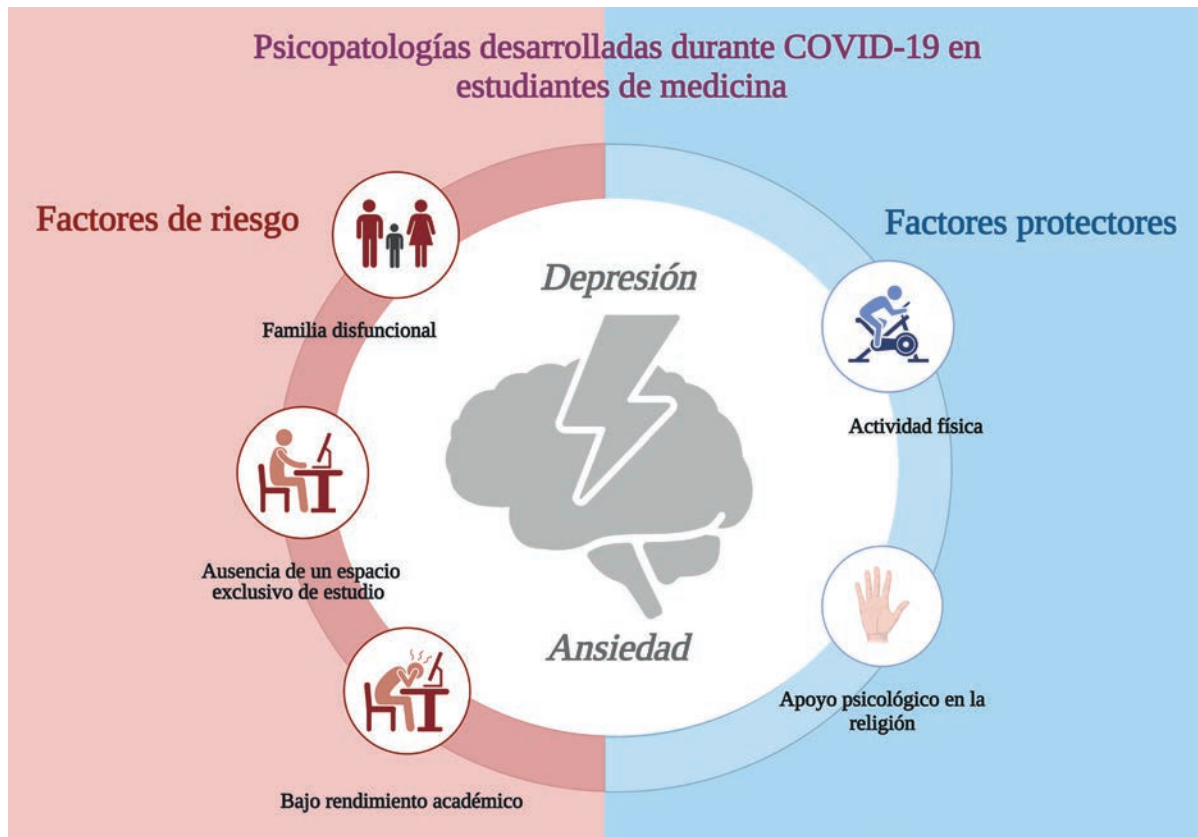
Psicopatologías desarrolladas durante COVID-19 en estudiantes de medicina

Factores de riesgo

Factores protectores

Depresión

Familia disfuncional

Actividad física

Ausencia de un espacio exclusivo de estudio

Ansiedad

Apoyo psicológico en la religión

Bajo rendimiento académico